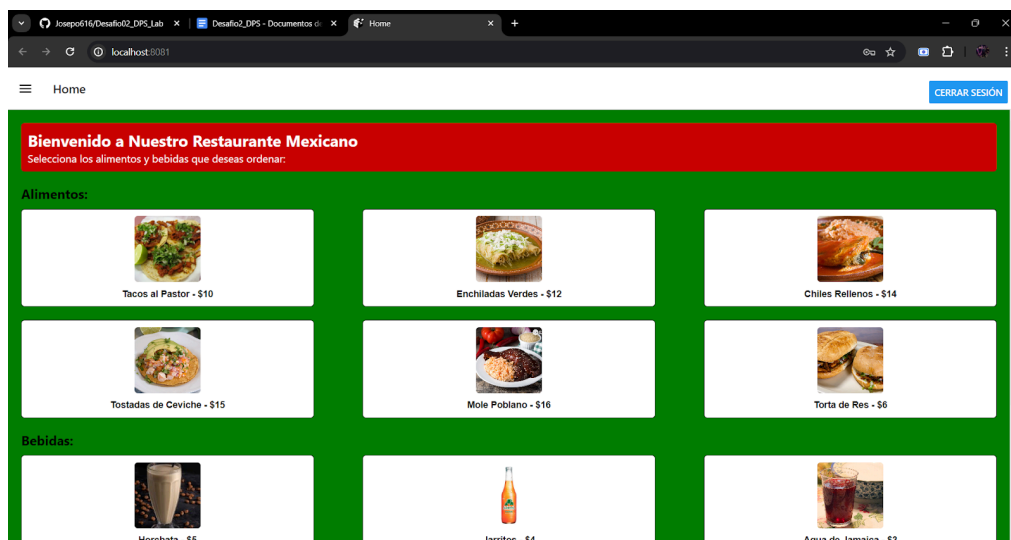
Josepo616/Desafio02_DPS_Lab ×
Desafio2_DPS - Documentos d ×
Home ×
+

localhost:8081

Home

CERRAR SESIÓN

Bienvenido a Nuestro Restaurante Mexicano
Selecciona los alimentos y bebidas que deseas ordenar:

Alimentos:

Tacos al Pastor - $10

Enchiladas Verdes - $12

Chiles Rellenos - $14

Tostadas de Ceviche - $15

Mole Poblano - $16

Torta de Res - $6

Bebidas:

Horchata - $5

Jarritos - $4

Agua de Jamaica - $3